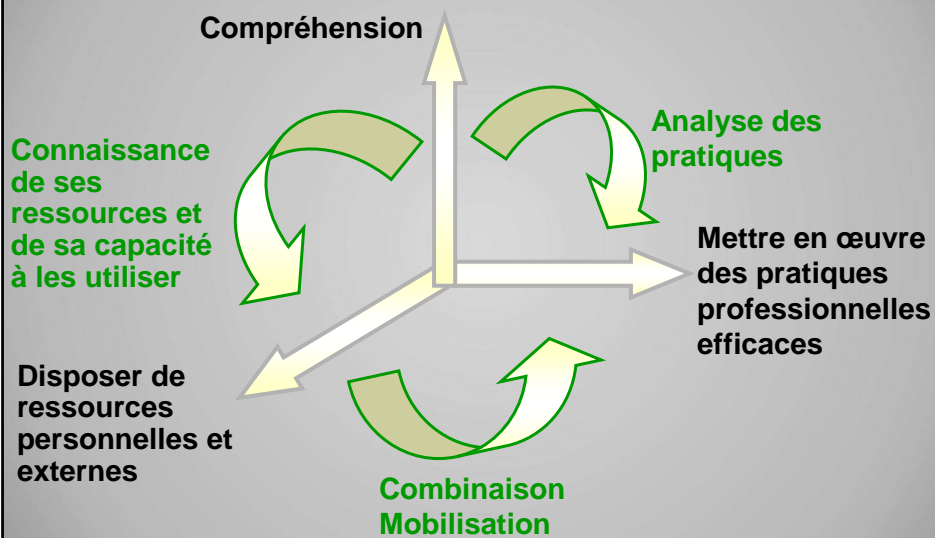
Compréhension

Analyse des pratiques

Connaissance de ses ressources et de sa capacité à les utiliser

Mettre en œuvre des pratiques professionnelles efficaces

Disposer de ressources personnelles et externes

Combinaison Mobilisation